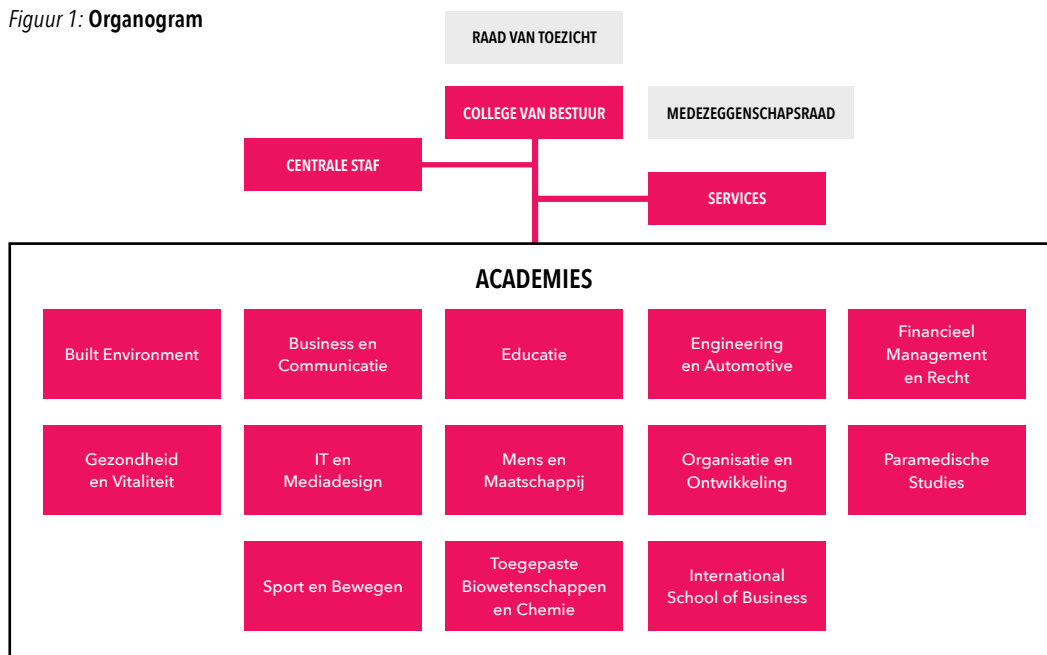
*Figuur 1:* **Organogram**

RAAD VAN TOEZICHT

COLLEGE VAN BESTUUR

MEDEZEGGENSCHAPSRAAD

CENTRALE STAF

SERVICES

ACADEMIES

Built Environment

Business en Communicatie

Educatie

Engineering en Automotive

Financieel Management en Recht

Gezondheid en Vitaliteit

IT en Mediadesign

Mens en Maatschappij

Organisatie en Ontwikkeling

Paramedische Studies

Sport en Bewegen

Toegepaste Biowetenschappen en Chemie

International School of Business